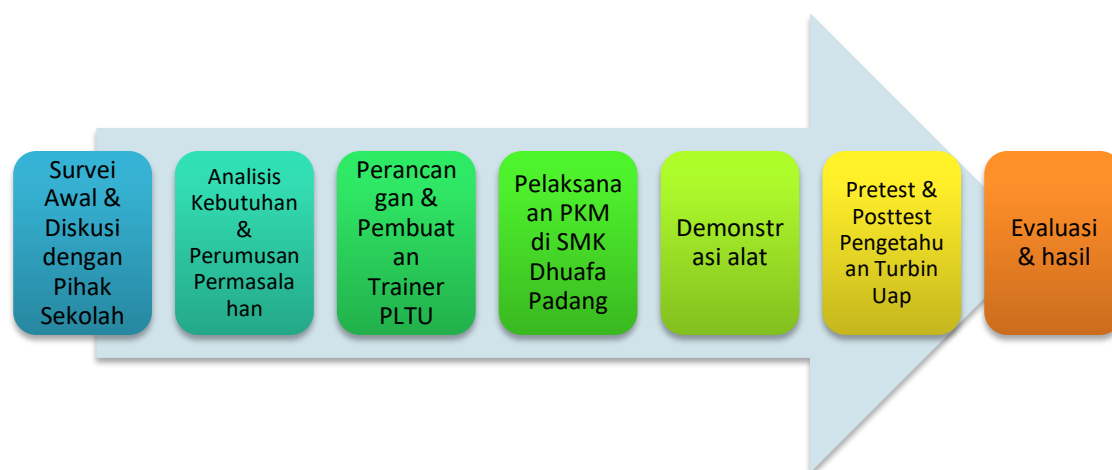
Survei Awal & Diskusi dengan Pihak Sekolah

Analisis Kebutuhan & Perumusan Permasalahan

Perancangan & Pembuatan Trainer PLTU

Pelaksanaan PKM di SMK Dhuafa Padang

Demonstrasi alat

Pretest & Posttest Pengetahuan Turbin Uap

Evaluasi & hasil